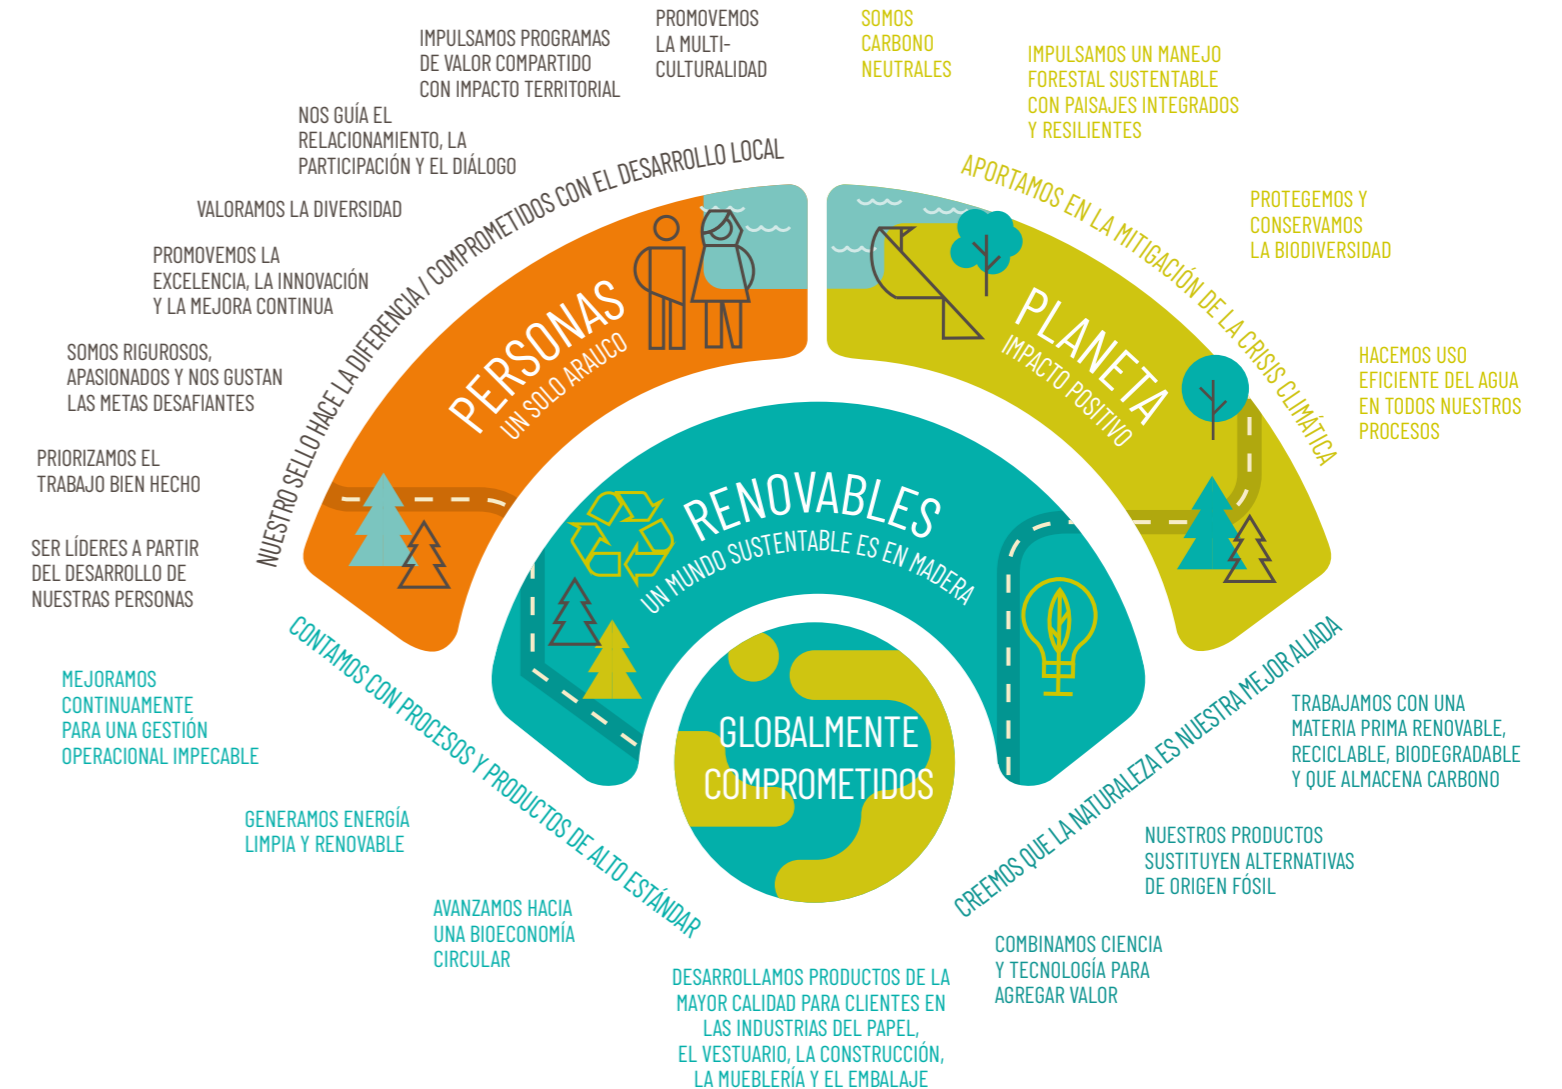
IMPULSAMOS PROGRAMAS DE VALOR COMPARTIDO CON IMPACTO TERRITORIAL

PROMOVEMOS LA MULTICULTURALIDAD

SOMOS CARBONO NEUTRALES

IMPULSAMOS UN MANEJO FORESTAL SUSTENTABLE CON PAISAJES INTEGRADOS Y RESILIENTES

NOS GUÍA EL RELACIONAMIENTO, LA PARTICIPACIÓN Y EL DIÁLOGO

VALORAMOS LA DIVERSIDAD

PROMOVEMOS LA EXCELENCIA, LA INNOVACIÓN Y LA MEJORA CONTINUA

SOMOS RIGUROSOS, APASIONADOS Y NOS GUSTAN LAS METAS DESAFIANTES

PRIORIZAMOS EL TRABAJO BIEN HECHO

SER LÍDERES A PARTIR DEL DESARROLLO DE NUESTRAS PERSONAS

NUESTRO SELLO HACE LA DIFERENCIA / COMPROMETIDOS CON EL DESARROLLO LOCAL

PERSONAS
UN SOLO ARAUCO

APORTAMOS EN LA MITIGACIÓN DE LA CRISIS CLIMÁTICA

PLANETA
IMPACTO POSITIVO

PROTEGEMOS Y CONSERVAMOS LA BIODIVERSIDAD

HACEMOS USO EFICIENTE DEL AGUA EN TODOS NUESTROS PROCESOS

RENOVABLES
UN MUNDO SUSTENTABLE ES EN MADERA

GLOBALMENTE COMPROMETIDOS

CONTAMOS CON PROCESOS Y PRODUCTOS DE ALTO ESTÁNDAR

CREEMOS QUE LA NATURALEZA ES NUESTRA MEJOR ALIADA

MEJORAMOS CONTINUAMENTE PARA UNA GESTIÓN OPERACIONAL IMPECABLE

GENERAMOS ENERGÍA LIMPIA Y RENOVABLE

AVANZAMOS HACIA UNA BIOECONOMÍA CIRCULAR

DESARROLLAMOS PRODUCTOS DE LA MAYOR CALIDAD PARA CLIENTES EN LAS INDUSTRIAS DEL PAPEL, EL VESTUARIO, LA CONSTRUCCIÓN, LA MUEBLERÍA Y EL EMBALAJE

TRABAJAMOS CON UNA MATERIA PRIMA RENOVABLE, RECICLABLE, BIODEGRADABLE Y QUE ALMACENA CARBONO

NUESTROS PRODUCTOS SUSTITUYEN ALTERNATIVAS DE ORIGEN FÓSIL

COMBINAMOS CIENCIA Y TECNOLOGÍA PARA AGREGAR VALOR